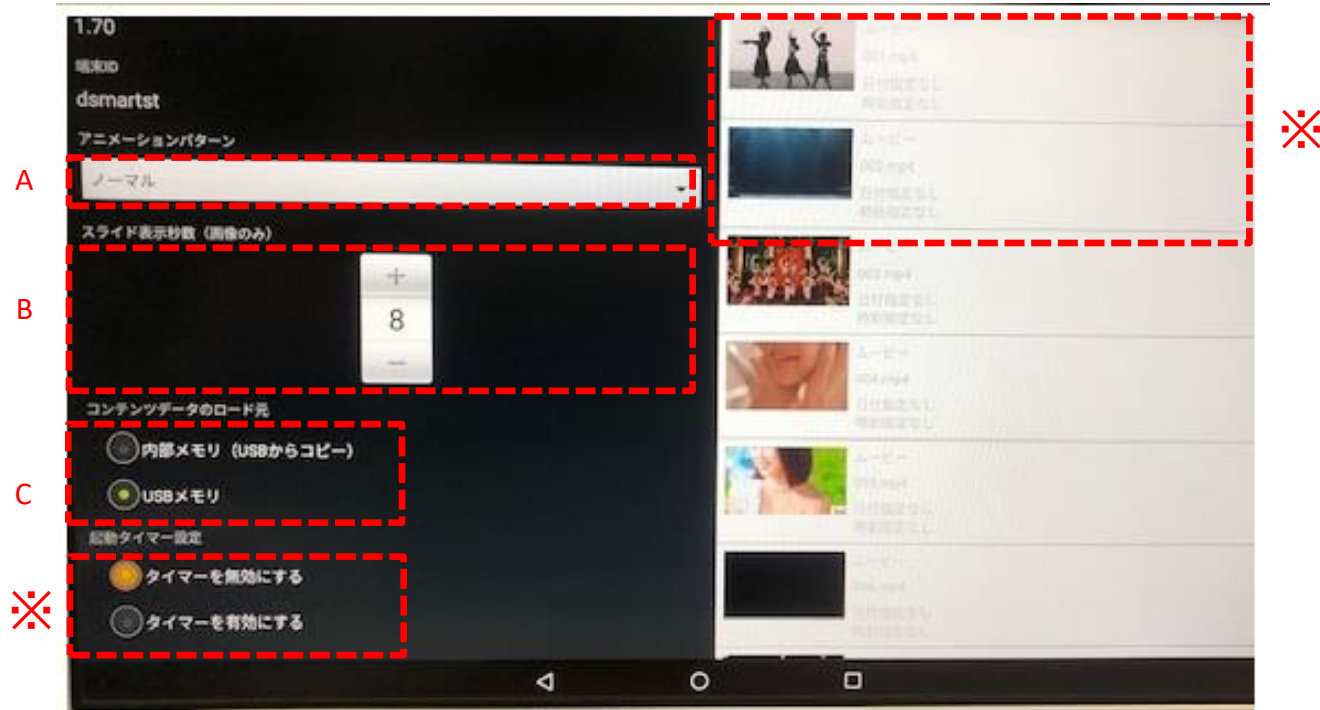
1.70

端末ID

dsmartst

アニメーションパターン

A

ノーマル

スライド表示秒数（画像のみ）

B

+

8

−

コンテンツデータのロード元

C

内部メモリ（USBからコピー）

USBメモリ

起動タイマー設定

※

タイマーを無効にする

タイマーを有効にする

※

ムービー
001.mp4
日付指定なし
時刻指定なし

ムービー
002.mp4
日付指定なし
時刻指定なし

003.mp4
日付指定なし
時刻指定なし

ムービー
004.mp4
日付指定なし
時刻指定なし

ムービー
005.mp4
日付指定なし
時刻指定なし

ムービー
006.mp4
日付指定なし
時刻指定なし